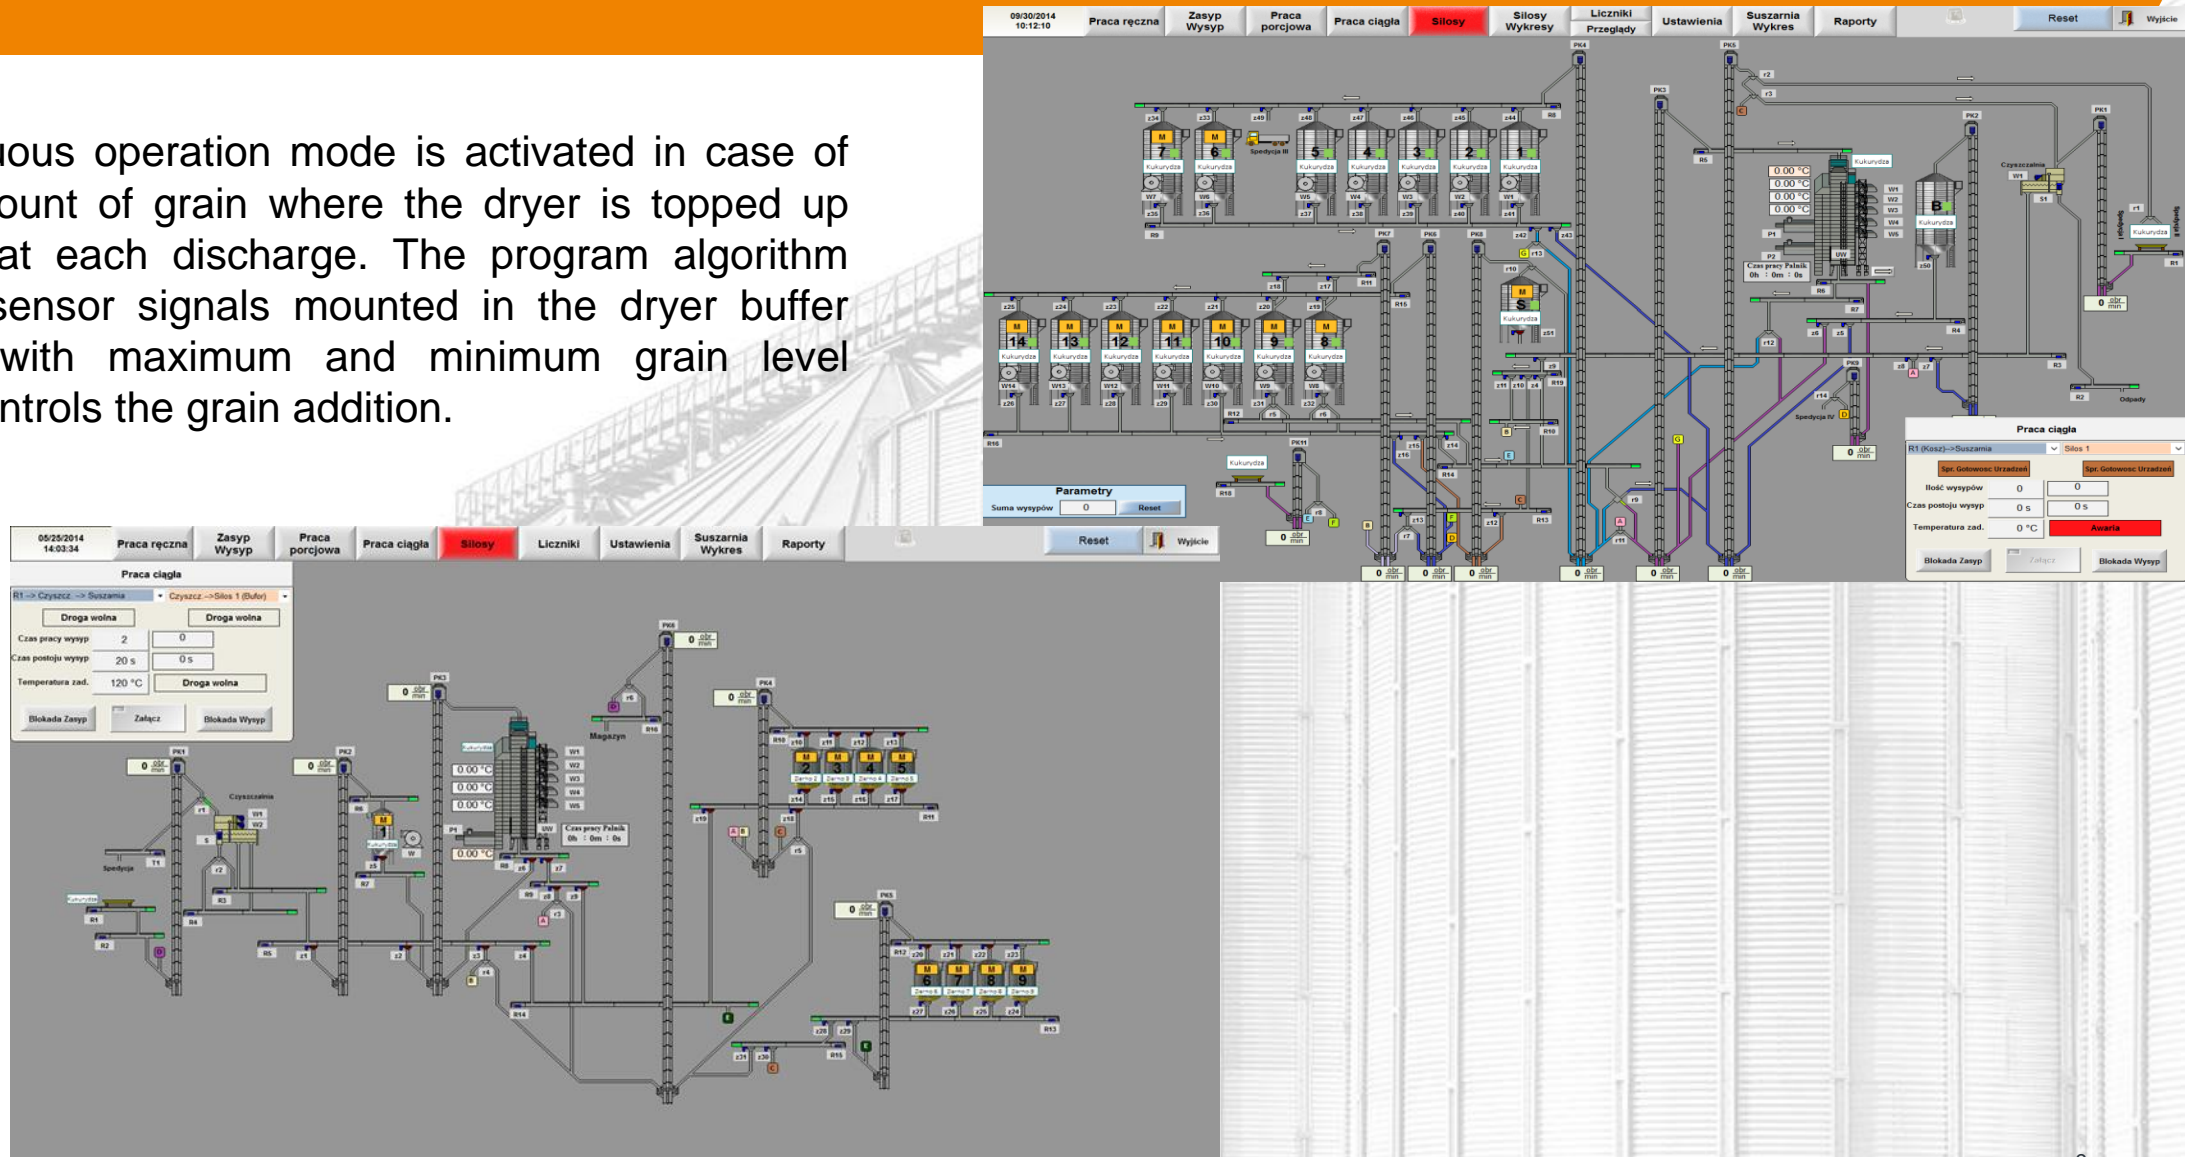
uous operation mode is activated in case of ount of grain where the dryer is topped up at each discharge. The program algorithm sensor signals mounted in the dryer buffer with maximum and minimum grain level ntrols the grain addition.

09/30/2014 10:12:10 | Praca ręczna | Zasyp Wysyp | Praca porcjowa | Praca ciągła | Silosy | Silosy Wykresy | Liczniki Przeglądy | Ustawienia | Suszarnia Wykres | Raporty | Reset | Wyjście

Parametry
Suma wysypów 0 Reset

Praca ciągła
R1 (Kosz)->Suszarnia | Silos 1
Spr. Gotowosc Urzadzen | Spr. Gotowosc Urzadzen
Ilość wysypów 0 0
Czas postoju wysyp 0 s 0 s
Temperatura zad. 0 °C Awaria
Blokada Zasyp | Załącz | Blokada Wysyp

05/25/2014 14:03:34 | Praca ręczna | Zasyp Wysyp | Praca porcjowa | Praca ciągła | Silosy | Liczniki | Ustawienia | Suszarnia Wykres | Raporty | Reset | Wyjście

Praca ciągła
R1 -> Czyszcz. -> Suszarnia | Czyszcz.->Silos 1 (Bufor)
Droga wolna | Droga wolna
Czas pracy wysyp 2 0
Czas postoju wysyp 20 s 0 s
Temperatura zad. 120 °C Droga wolna
Blokada Zasyp | Załącz | Blokada Wysyp

Czyszczalnia
Spedycja
Magazyn
Czas pracy Palnik 0h : 0m : 0s
Kukurydza
Spedycja III
Odpady